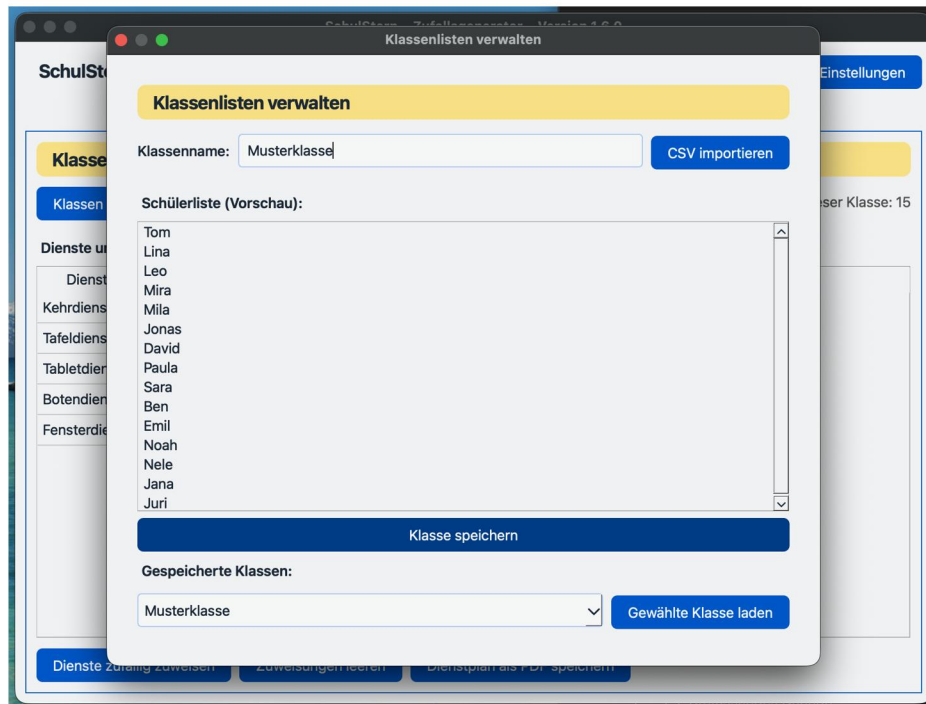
SchulSt

Einstellungen

Klasse

Klassen

eser Klasse: 15

Dienste u

Dienst

Kehrdiens

Tafeldiens

Tabletdie

Botendien

Fensterdi

Dienste zufällig zuweisen

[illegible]

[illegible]

Klassenlisten verwalten

Klassenlisten verwalten

Klassenname: Musterklasse

CSV importieren

Schülerliste (Vorschau):

Tom
Lina
Leo
Mira
Mila
Jonas
David
Paula
Sara
Ben
Emil
Noah
Nele
Jana
Juri

Klasse speichern

Gespeicherte Klassen:

Musterklasse

Gewählte Klasse laden